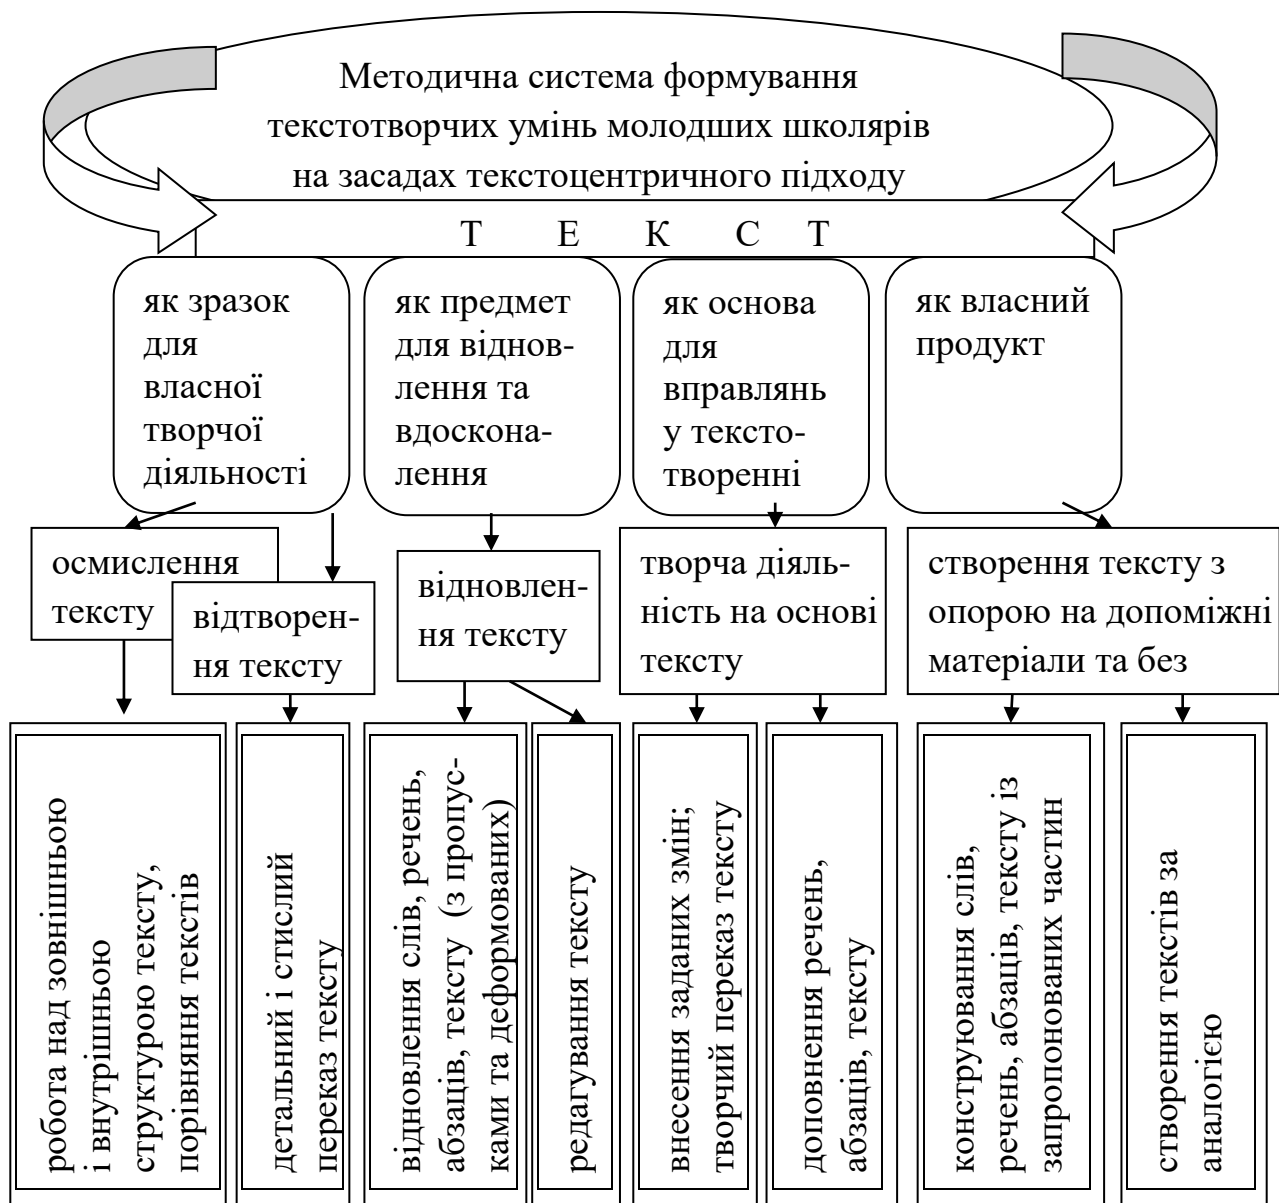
Методична система формування текстотворчих умінь молодших школярів на засадах текстоцентричного підходу

Т Е К С Т

як зразок для власної творчої діяльності

як предмет для відновлення та вдосконалення

як основа для вправлянь у текстотворенні

як власний продукт

осмислення тексту

відтворення тексту

відновлення тексту

творча діяльність на основі тексту

створення тексту з опорою на допоміжні матеріали та без

робота над зовнішньою і внутрішньою структурою тексту, порівняння текстів

детальний і стислий переказ тексту

відновлення слів, речень, абзаців, тексту (з пропусками та деформованих)

редагування тексту

внесення заданих змін; творчий переказ тексту

доповнення речень, абзаців, тексту

конструювання слів, речень, абзаців, тексту із запропонованих частин

створення текстів за аналогією